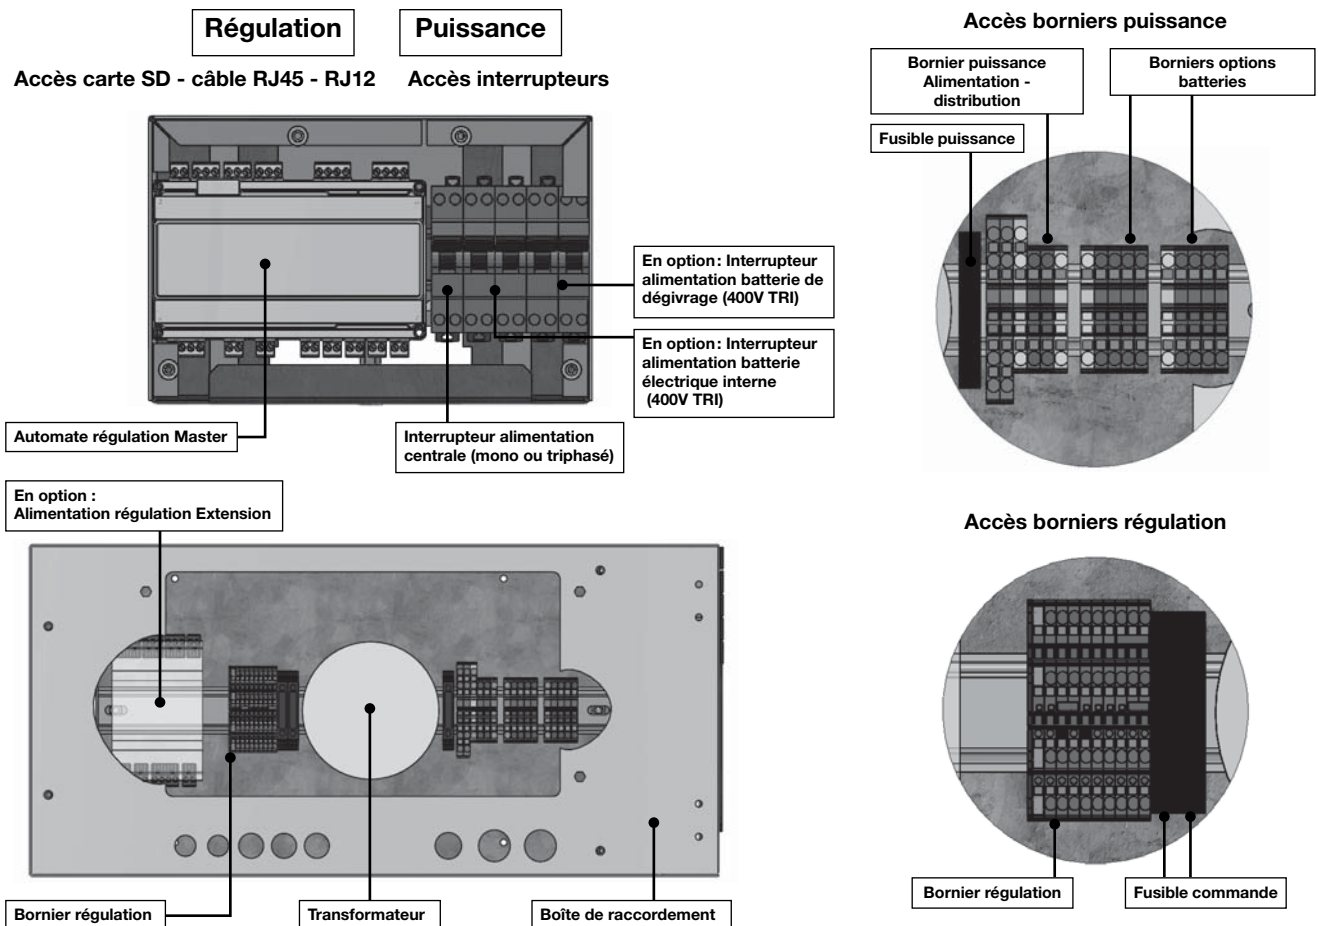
Régulation

Puissance

Accès carte SD - câble RJ45 - RJ12

Accès interrupteurs

En option: Interrupteur alimentation batterie de dégivrage (400V TRI)

En option: Interrupteur alimentation batterie électrique interne (400V TRI)

Automate régulation Master

Interrupteur alimentation centrale (mono ou triphasé)

Accès borniers puissance

Bornier puissance Alimentation - distribution

Borniers options batteries

Fusible puissance

En option : Alimentation régulation Extension

Accès borniers régulation

Bornier régulation

Transformateur

Boîte de raccordement

Bornier régulation

Fusible commande